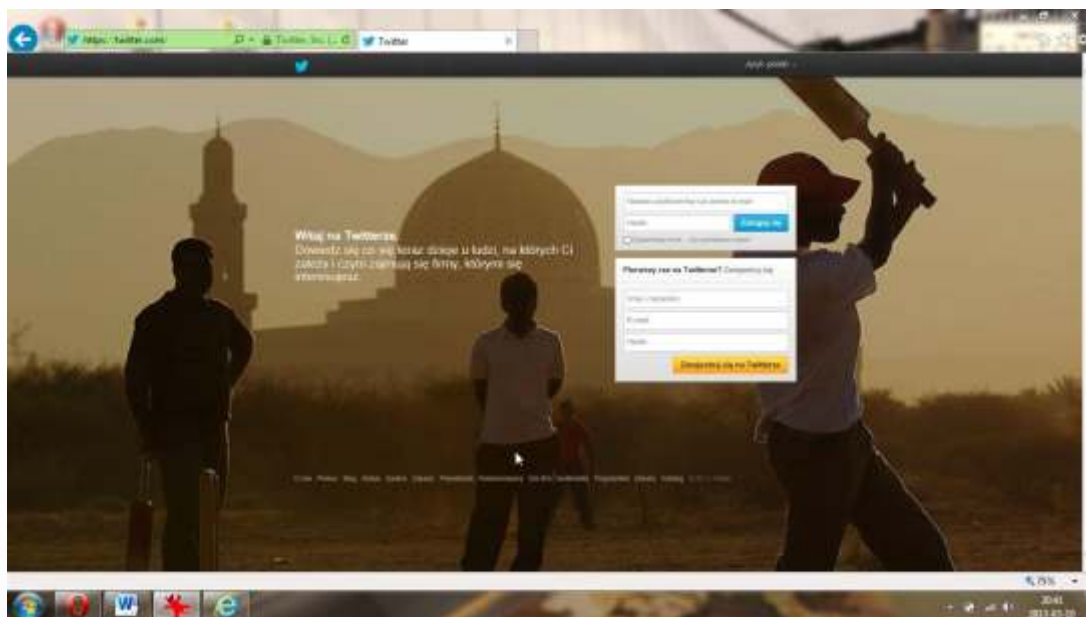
https://twitter.com/ Twitter, Inc. [L... Twitter

Język: polski

Witaj na Twitterze.
Dowiedz się co się dzieje u ludzi, na których Ci zależy i czym zajmują się firmy, którymi się interesujesz.

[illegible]
Hasło
Zaloguj się
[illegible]

Pierwszy raz na Twitterze? Zarejestruj się
Imię i nazwisko
E-mail
Hasło
Zarejestruj się na Twitterze

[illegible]

75%

20:41
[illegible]